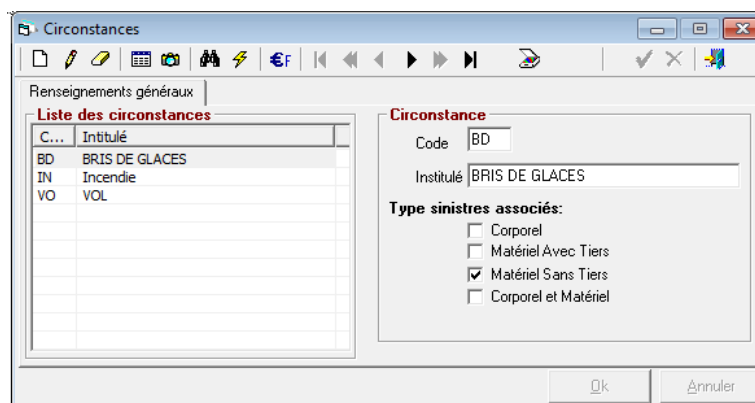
Circonstances

Renseignements généraux

Liste des circonstances

| C... | Intitulé |
|---|---|
| BD | BRIS DE GLACES |
| IN | Incendie |
| VO | VOL |

Circonstance

Code BD

Intitulé BRIS DE GLACES

Type sinistres associés:

☐ Corporel
☐ Matériel Avec Tiers
☑ Matériel Sans Tiers
☐ Corporel et Matériel

Ok

Annuler